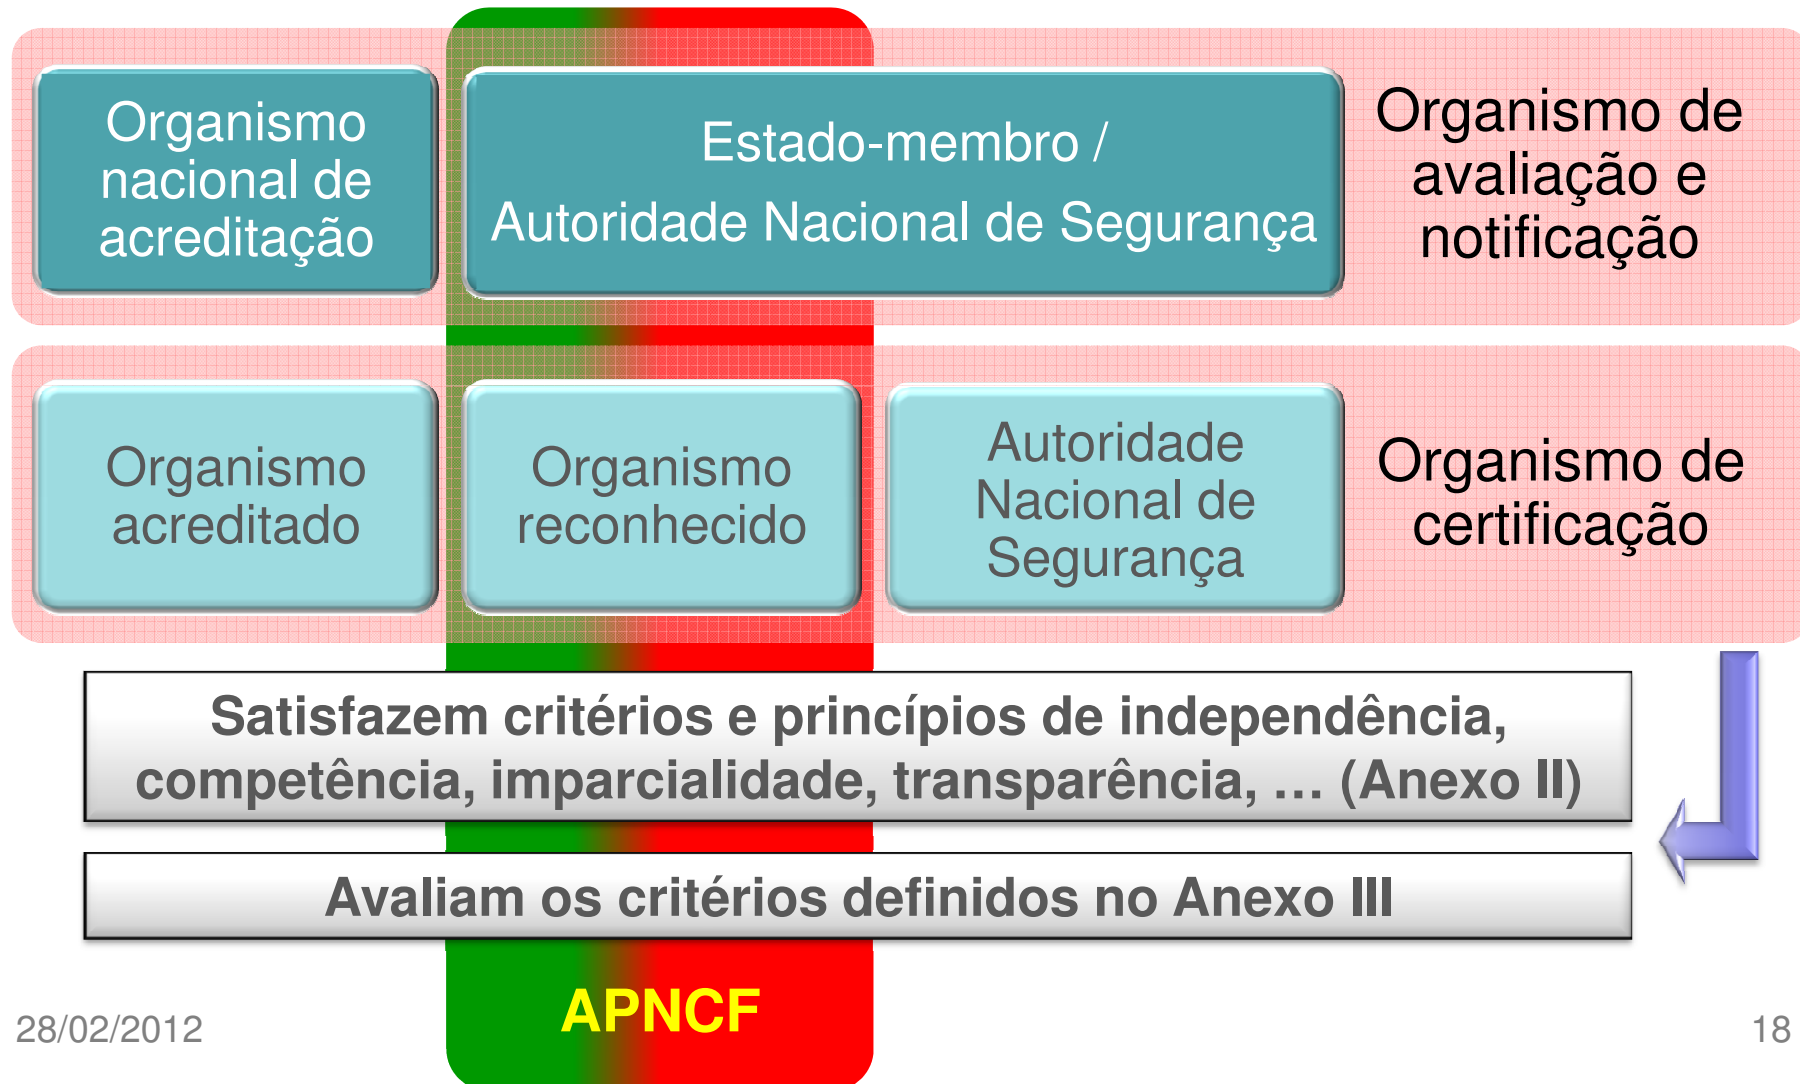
Organismo nacional de acreditação

Estado-membro /
Autoridade Nacional de Segurança

Organismo de avaliação e notificação

Organismo acreditado

Organismo reconhecido

Autoridade Nacional de Segurança

Organismo de certificação

Satisfazem critérios e princípios de independência, competência, imparcialidade, transparência, … (Anexo II)

Avaliam os critérios definidos no Anexo III

28/02/2012

APNCF

18